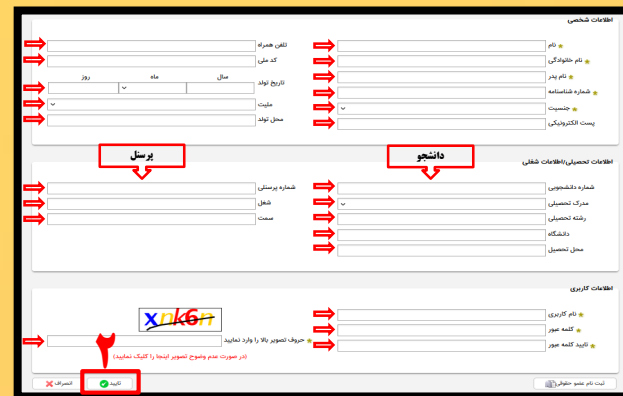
اطلاعات شخصی

نام
نام خانوادگی
نام پدر
شماره شناسنامه
جنسیت
پست الکترونیکی

تلفن همراه
کد ملی
تاریخ تولد
سال
ماه
روز
ملیت
محل تولد

دانشجو
پرسنل

اطلاعات تحصیلی/اطلاعات شغلی

شماره دانشجویی
مدرک تحصیلی
رشته تحصیلی
دانشگاه
محل تحصیل

شماره پرسنلی
شغل
سمت

اطلاعات کاربری

نام کاربری
کلمه عبور
تایید کلمه عبور

xnk6n
حروف تصویر بالا را وارد نمایید
(در صورت عدم وضوح تصویر اینجا را کلیک نمایید)

۲

ثبت نام عضو حقوقی
تایید
انصراف